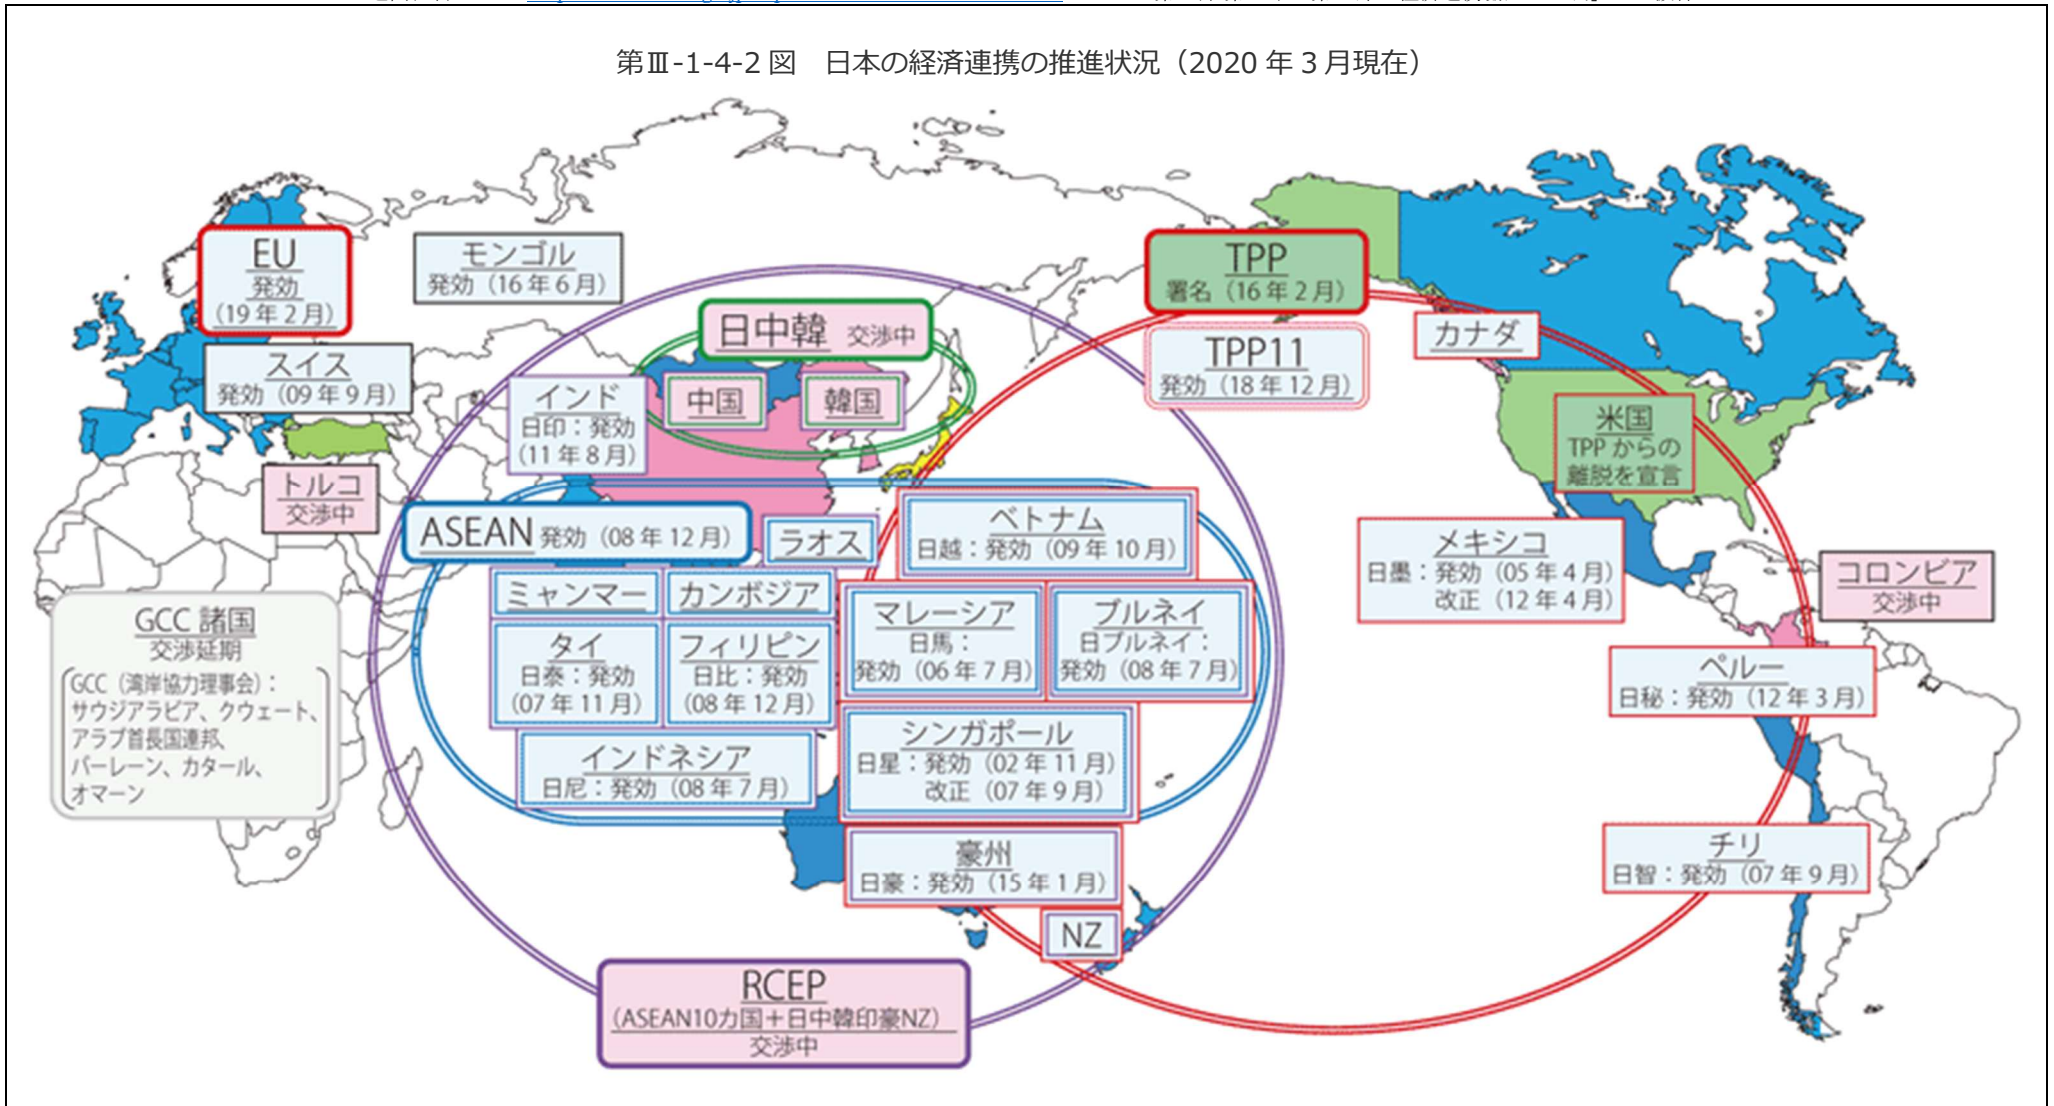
第Ⅲ-1-4-2 図　日本の経済連携の推進状況（2020 年 3 月現在）

EU
発効
（19 年 2 月）

モンゴル
発効（16 年 6 月）

日中韓 交渉中

中国

韓国

TPP
署名（16 年 2 月）

TPP11
発効（18 年 12 月）

カナダ

スイス
発効（09 年 9 月）

インド
日印：発効
（11 年 8 月）

米国
TPP からの
離脱を宣言

トルコ
交渉中

ASEAN 発効（08 年 12 月）

ラオス

ベトナム
日越：発効（09 年 10 月）

メキシコ
日墨：発効（05 年 4 月）
改正（12 年 4 月）

コロンビア
交渉中

ミャンマー

カンボジア

GCC 諸国
交渉延期
GCC（湾岸協力理事会）：
サウジアラビア、クウェート、
アラブ首長国連邦、
バーレーン、カタール、
オマーン

タイ
日泰：発効
（07 年 11 月）

フィリピン
日比：発効
（08 年 12 月）

マレーシア
日馬：
発効（06 年 7 月）

ブルネイ
日ブルネイ：
発効（08 年 7 月）

ペルー
日秘：発効（12 年 3 月）

インドネシア
日尼：発効（08 年 7 月）

シンガポール
日星：発効（02 年 11 月）
改正（07 年 9 月）

豪州
日豪：発効（15 年 1 月）

チリ
日智：発効（07 年 9 月）

NZ

RCEP
（ASEAN10カ国＋日中韓印豪NZ）
交渉中